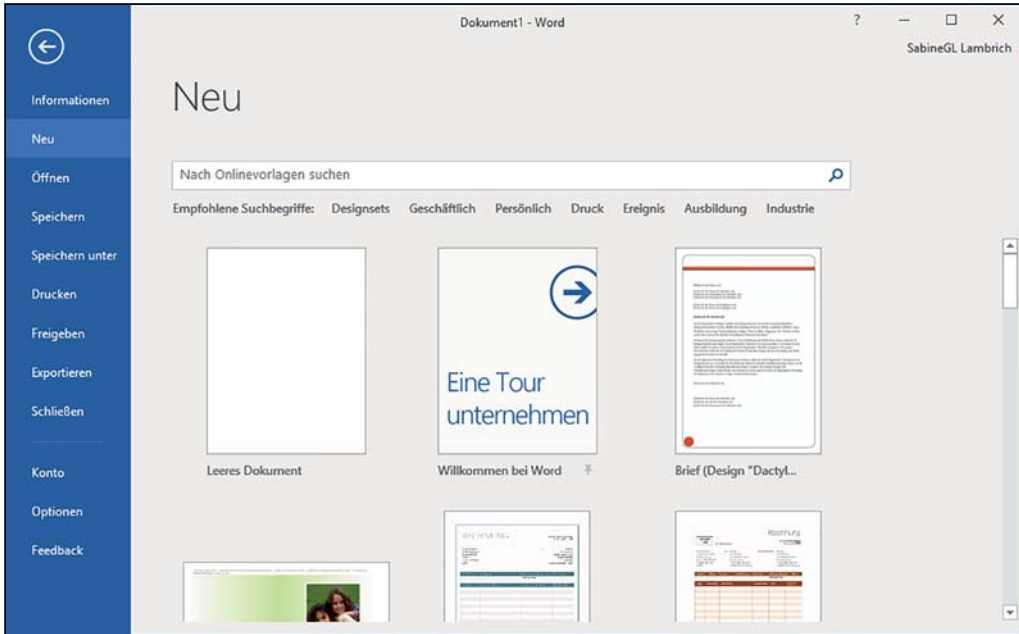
Dokument1 - Word

? – ☐ ✕

SabineGL Lambrich

Informationen

Neu

Öffnen

Speichern

Speichern unter

Drucken

Freigeben

Exportieren

Schließen

Konto

Optionen

Feedback

Neu

Nach Onlinevorlagen suchen

Empfohlene Suchbegriffe: Designsets Geschäftlich Persönlich Druck Ereignis Ausbildung Industrie

Eine Tour unternehmen

Leeres Dokument

Willkommen bei Word

Brief (Design "Dactyl...

Rechnung